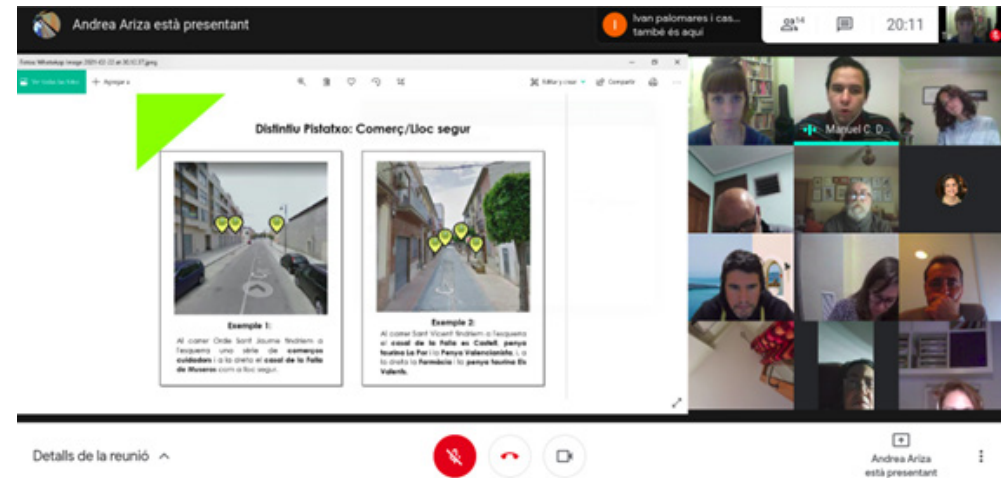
Andrea Ariza està presentant

I

Ivan palomares i cas... també és aquí

14

20:11

Fotos: WhatsApp Image 2021-02-22 at 20.13.37.jpeg

Apregar a

Editar y crear

Compartir

Distintiu Pistatxo: Comerç/Lloc segur

Exemple 1:
Al carrer Orde Sant Jaume findriem a l'esquerra una sèrie de comerços cuidadors i a la dreta el casal de la Falla de Museros com a lloc segur.

Exemple 2:
Al carrer Sant Vicent findriem a l'esquerra el casal de la Falla ex Cadell, penya taurina La Far i la Penya Valencianista, i, a la dreta la farmàcia i la penya taurina Els Valents.

Manuel C. D.

Detalls de la reunió

Andrea Ariza està presentant